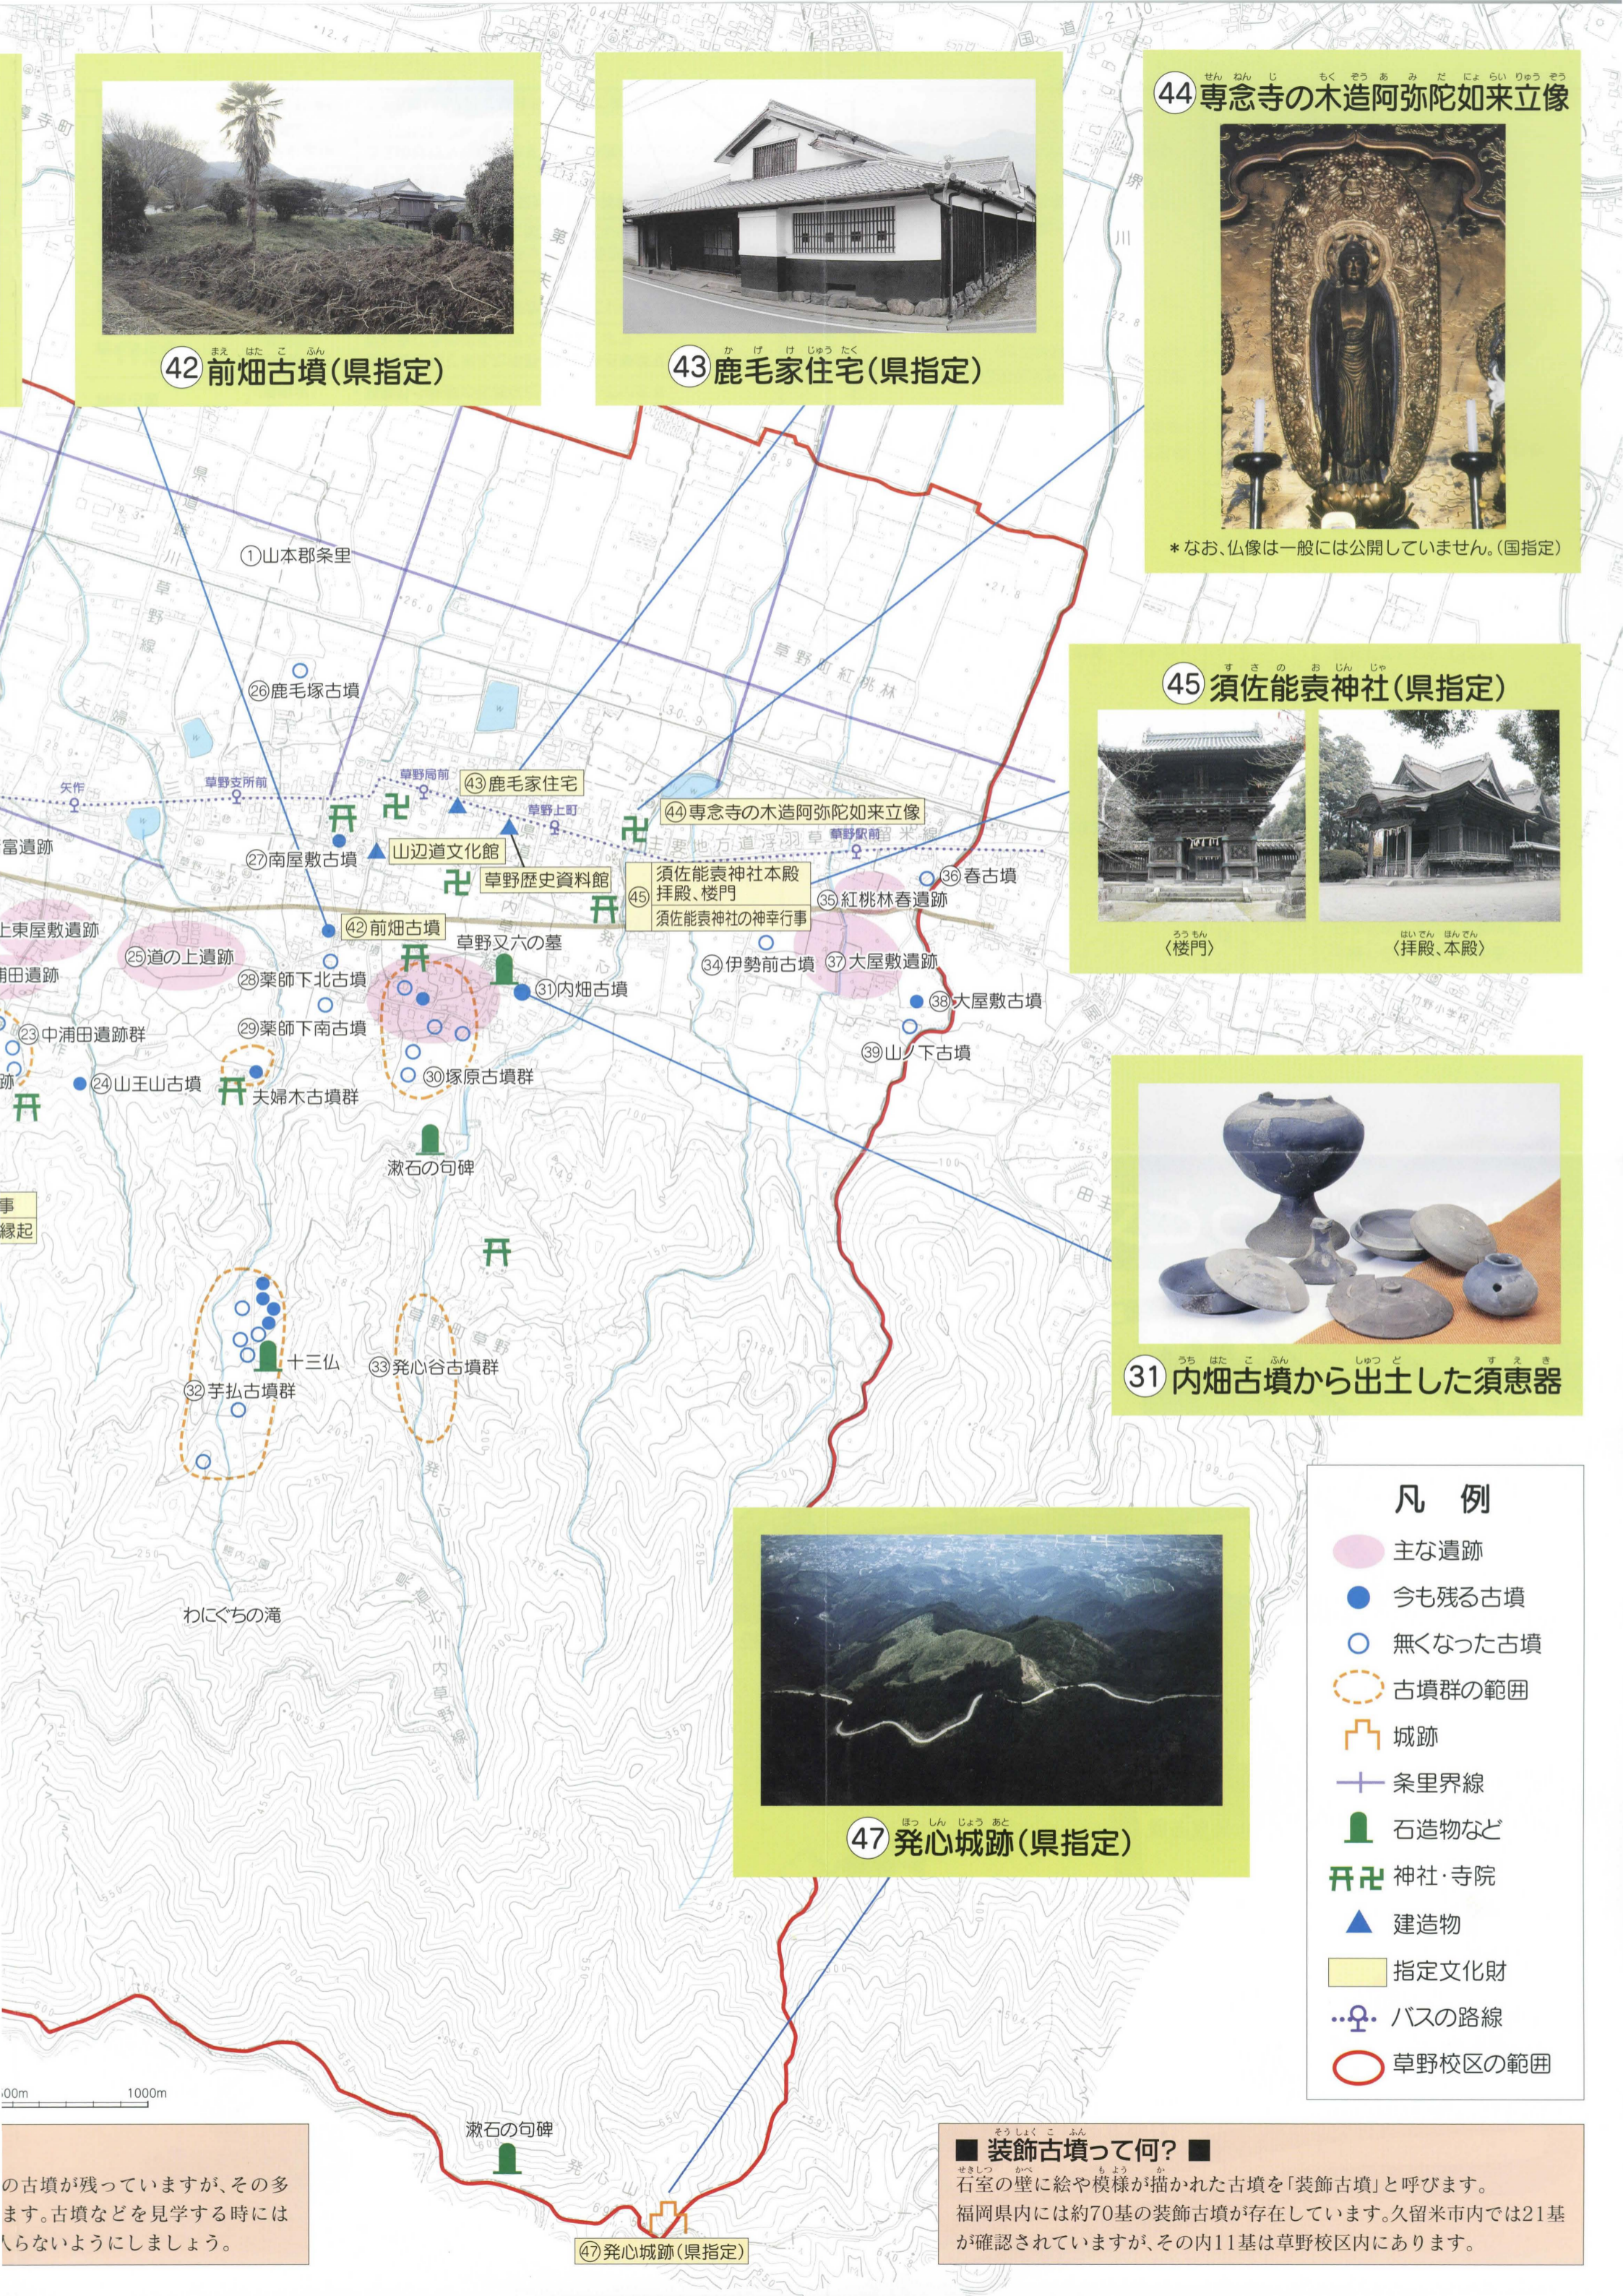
42 前畑古墳(県指定)

43 鹿毛家住宅(県指定)

44 専念寺の木造阿弥陀如来立像

＊なお、仏像は一般には公開していません。(国指定)

45 須佐能袁神社(県指定)

〈楼門〉

〈拝殿、本殿〉

31 内畑古墳から出土した須恵器

47 発心城跡(県指定)

①山本郡条里
㉖鹿毛塚古墳
矢作
草野支所前
草野局前
㊸鹿毛家住宅
草野上町
㊹専念寺の木造阿弥陀如来立像
草野駅前
山辺道文化館
草野歴史資料館
㉗南屋敷古墳
㊺ 須佐能袁神社本殿 拝殿、楼門
須佐能袁神社の神幸行事
㊱春古墳
㉟紅桃林春遺跡
富遺跡
上東屋敷遺跡
㊷前畑古墳
草野又六の墓
浦田遺跡
㉕道の上遺跡
㉘薬師下北古墳
㉛内畑古墳
㉞伊勢前古墳
㊲大屋敷遺跡
㊳大屋敷古墳
㉓中浦田遺跡群
㉙薬師下南古墳
㊴山ノ下古墳
㉔山王山古墳
夫婦木古墳群
㉚塚原古墳群
漱石の句碑
十三仏
㉜芋払古墳群
㉝発心谷古墳群
わにぐちの滝
漱石の句碑
㊼発心城跡(県指定)
草野町紅桃林
主要地方道浮羽草野線
県道草野線

凡 例
主な遺跡
今も残る古墳
無くなった古墳
古墳群の範囲
城跡
条里界線
石造物など
神社・寺院
建造物
指定文化財
バスの路線
草野校区の範囲

00m 1000m

の古墳が残っていますが、その多
ます。古墳などを見学する時には
入らないようにしましょう。

■ 装飾古墳って何? ■
石室の壁に絵や模様が描かれた古墳を「装飾古墳」と呼びます。
福岡県内には約70基の装飾古墳が存在しています。久留米市内では21基が確認されていますが、その内11基は草野校区内にあります。